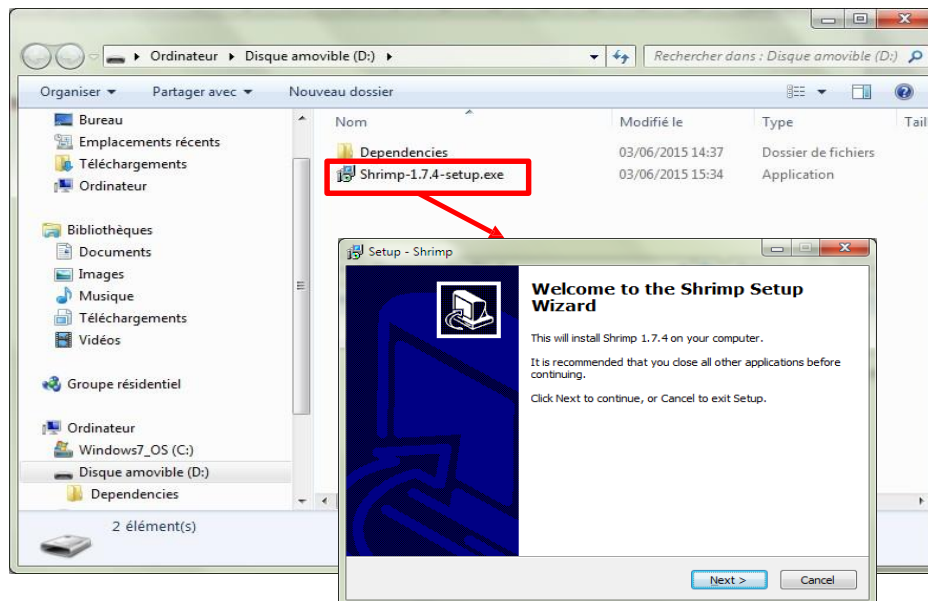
Ordinateur ▸ Disque amovible (D:) ▸

Rechercher dans : Disque amovible (D:)

Organiser ▾ Partager avec ▾ Nouveau dossier

Bureau
Emplacements récents
Téléchargements
Ordinateur

Bibliothèques
Documents
Images
Musique
Téléchargements
Vidéos

Groupe résidentiel

Ordinateur
Windows7_OS (C:)
Disque amovible (D:)
Dependencies

| Nom | Modifié le | Type | Tail |
|---|---|---|---|
| Dependencies | 03/06/2015 14:37 | Dossier de fichiers | |
| Shrimp-1.7.4-setup.exe | 03/06/2015 15:34 | Application | |

2 élément(s)

Setup - Shrimp

Welcome to the Shrimp Setup Wizard

This will install Shrimp 1.7.4 on your computer.

It is recommended that you close all other applications before continuing.

Click Next to continue, or Cancel to exit Setup.

Next >
Cancel